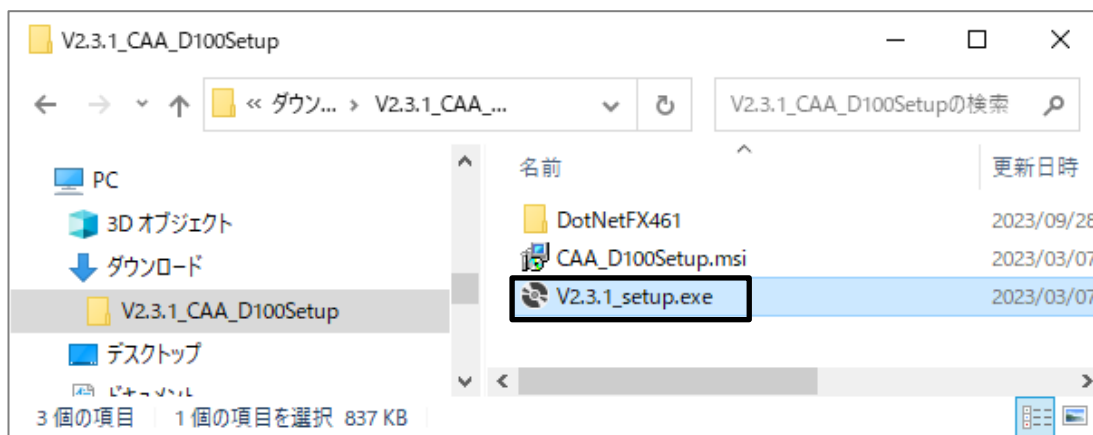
V2.3.1_CAA_D100Setup

« ダウン... › V2.3.1_CAA_...

V2.3.1_CAA_D100Setupの検索

PC
3D オブジェクト
ダウンロード
V2.3.1_CAA_D100Setup
デスクトップ
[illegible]

| 名前 | 更新日時 |
|---|---|
| DotNetFX461 | 2023/09/28 |
| CAA_D100Setup.msi | 2023/03/07 |
| V2.3.1_setup.exe | 2023/03/07 |

3 個の項目　1 個の項目を選択 837 KB